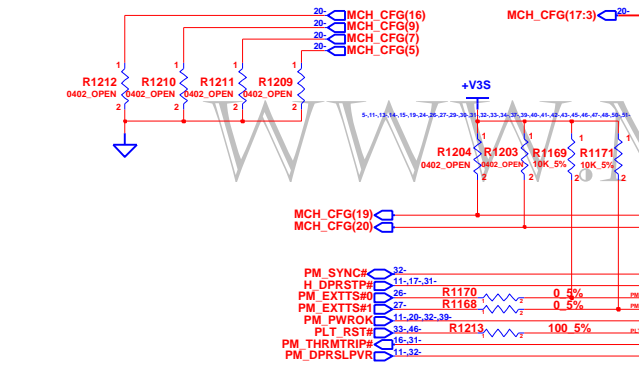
20- MCH_CFG(16)
20- MCH_CFG(9)
20- MCH_CFG(7)
20- MCH_CFG(5)
MCH_CFG(17:3) 20-

1 1 1 1
R1212 0402_OPEN 2
R1210 0402_OPEN 2
R1211 0402_OPEN 2
R1209 0402_OPEN 2

+V3S
5-,11-,13-,14-,15-,19-,24-,26-,27-,29-,30-,31-,32-,33-,34-,37-,39-,40-,41-,42-,43-,45-,46-,47-,48-,50-,51-

1 1 1 1
R1204 0402_OPEN 2
R1203 0402_OPEN 2
R1169 10K_5% 2
R1171 10K_5% 2

MCH_CFG(19) 20-
MCH_CFG(20) 20-

PM_SYNC# 32-
H_DPRSTP# 11-,17-,31-
PM_EXTTS#0 26- R1170 0_5%
PM_EXTTS#1 27- R1168 0_5%
PM_PWROK 11-,20-,32-,39-
PLT_RST# 33-,46- R1213 100_5%
PM_THRMTRIP# 16-,31-
PM_DPRSLPVR 11-,32-